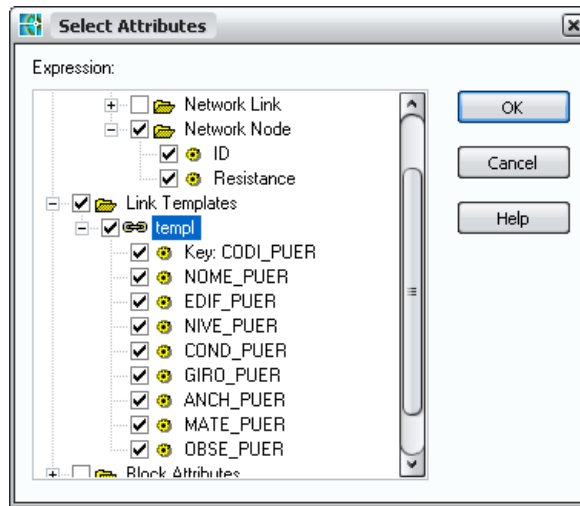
Select Attributes

Expression:

Network Link
Network Node
ID
Resistance
Link Templates
templ
Key: CODI_PUER
NOME_PUER
EDIF_PUER
NIVE_PUER
COND_PUER
GIRO_PUER
ANCH_PUER
MATE_PUER
OBSE_PUER
Block Attributes

OK

Cancel

Help